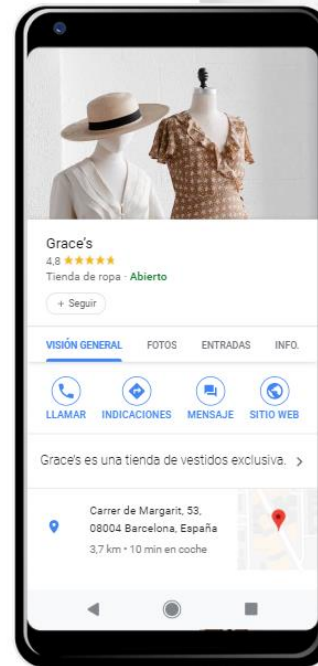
Grace's
4,8 ★★★★★
Tienda de ropa · Abierto
+ Seguir

VISIÓN GENERAL FOTOS ENTRADAS INFO.

LLAMAR INDICACIONES MENSAJE SITIO WEB

Grace's es una tienda de vestidos exclusiva. >

Carrer de Margarit, 53, 08004 Barcelona, España
3,7 km · 10 min en coche